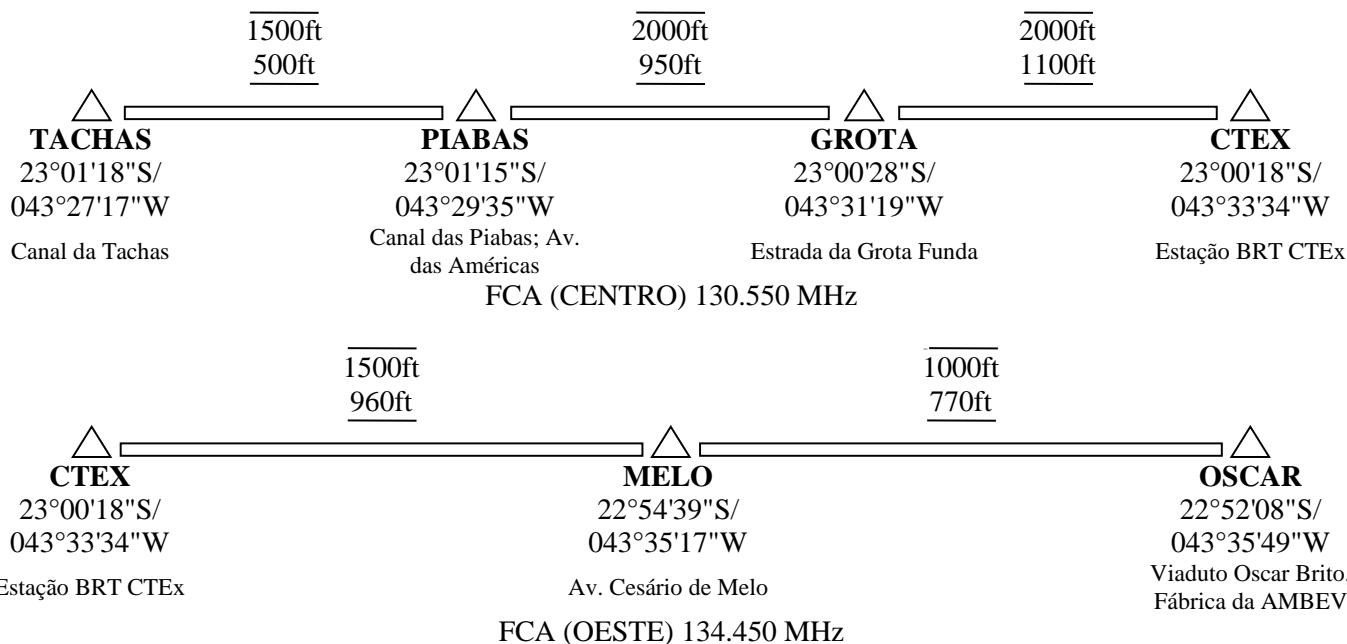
$\overline{1500ft}$
$\underline{500ft}$

$\overline{2000ft}$
$\underline{950ft}$

$\overline{2000ft}$
$\underline{1100ft}$

TACHAS
23°01'18"S/
043°27'17"W
Canal da Tachas

PIABAS
23°01'15"S/
043°29'35"W
Canal das Piabas; Av. das Américas

GROTA
23°00'28"S/
043°31'19"W
Estrada da Grota Funda

CTEX
23°00'18"S/
043°33'34"W
Estação BRT CTEx

FCA (CENTRO) 130.550 MHz

$\overline{1500ft}$
$\underline{960ft}$

$\overline{1000ft}$
$\underline{770ft}$

CTEX
23°00'18"S/
043°33'34"W
Estação BRT CTEx

MELO
22°54'39"S/
043°35'17"W
Av. Cesário de Melo

OSCAR
22°52'08"S/
043°35'49"W
Viaduto Oscar Brito/ Fábrica da AMBEV

FCA (OESTE) 134.450 MHz